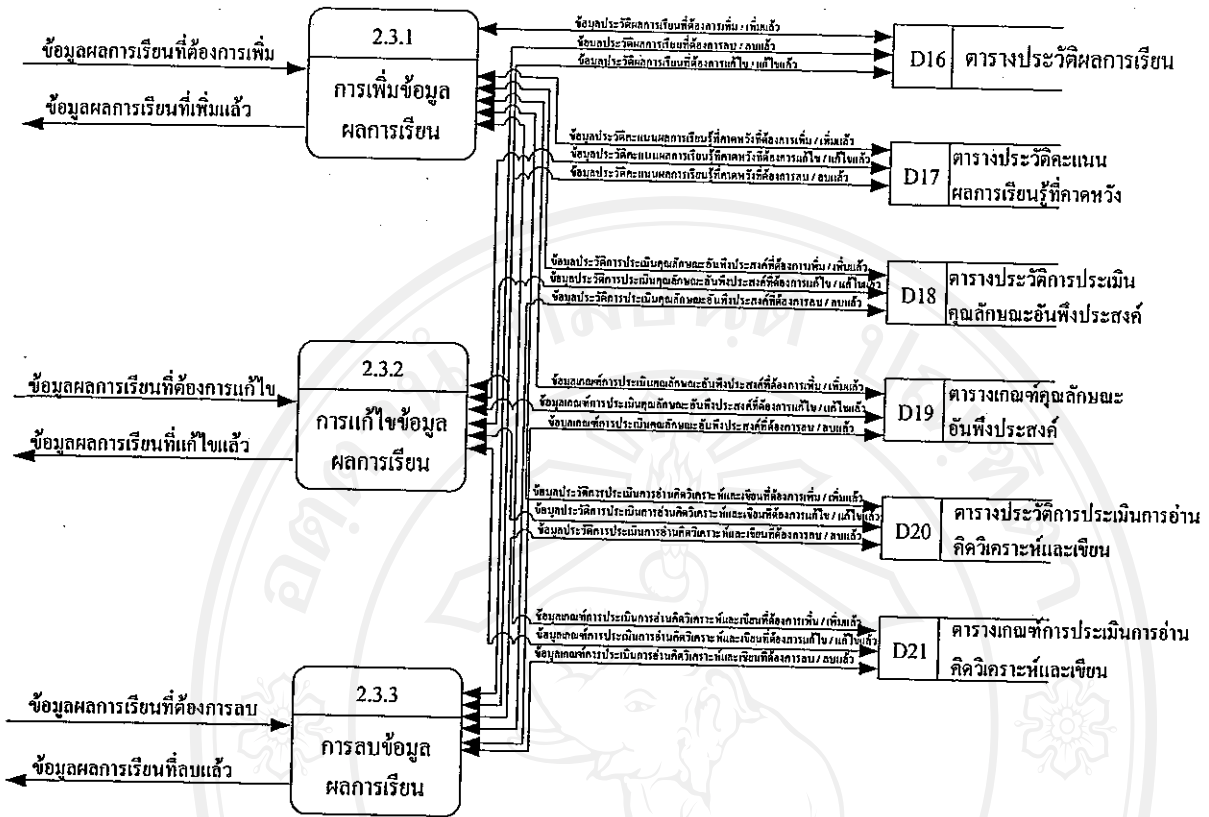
ข้อมูลผลการเรียนที่ต้องการเพิ่ม

ข้อมูลผลการเรียนที่เพิ่มแล้ว

2.3.1

การเพิ่มข้อมูลผลการเรียน

ข้อมูลประวัติผลการเรียนที่ต้องการเพิ่ม / เพิ่มแล้ว

ข้อมูลประวัติผลการเรียนที่ต้องการลบ / ลบแล้ว

ข้อมูลประวัติผลการเรียนที่ต้องการแก้ไข / แก้ไขแล้ว

D16 ตารางประวัติผลการเรียน

ข้อมูลประวัติคะแนนผลการเรียนรู้ที่คาดหวังที่ต้องการเพิ่ม / เพิ่มแล้ว

ข้อมูลประวัติคะแนนผลการเรียนรู้ที่คาดหวังที่ต้องการแก้ไข / แก้ไขแล้ว

ข้อมูลประวัติคะแนนผลการเรียนรู้ที่คาดหวังที่ต้องการลบ / ลบแล้ว

D17 ตารางประวัติคะแนนผลการเรียนรู้ที่คาดหวัง

ข้อมูลประวัติการประเมินคุณลักษณะอันพึงประสงค์ที่ต้องการเพิ่ม / เพิ่มแล้ว

ข้อมูลประวัติการประเมินคุณลักษณะอันพึงประสงค์ที่ต้องการแก้ไข / แก้ไขแล้ว

ข้อมูลประวัติการประเมินคุณลักษณะอันพึงประสงค์ที่ต้องการลบ / ลบแล้ว

D18 ตารางประวัติการประเมินคุณลักษณะอันพึงประสงค์

ข้อมูลผลการเรียนที่ต้องการแก้ไข

ข้อมูลผลการเรียนที่แก้ไขแล้ว

2.3.2

การแก้ไขข้อมูลผลการเรียน

ข้อมูลเกณฑ์การประเมินคุณลักษณะอันพึงประสงค์ที่ต้องการเพิ่ม / เพิ่มแล้ว

ข้อมูลเกณฑ์การประเมินคุณลักษณะอันพึงประสงค์ที่ต้องการแก้ไข / แก้ไขแล้ว

ข้อมูลเกณฑ์การประเมินคุณลักษณะอันพึงประสงค์ที่ต้องการลบ / ลบแล้ว

D19 ตารางเกณฑ์คุณลักษณะอันพึงประสงค์

ข้อมูลประวัติการประเมินการอ่านคิดวิเคราะห์และเขียนที่ต้องการเพิ่ม / เพิ่มแล้ว

ข้อมูลประวัติการประเมินการอ่านคิดวิเคราะห์และเขียนที่ต้องการแก้ไข / แก้ไขแล้ว

ข้อมูลประวัติการประเมินการอ่านคิดวิเคราะห์และเขียนที่ต้องการลบ / ลบแล้ว

D20 ตารางประวัติการประเมินการอ่านคิดวิเคราะห์และเขียน

ข้อมูลเกณฑ์การประเมินการอ่านคิดวิเคราะห์และเขียนที่ต้องการเพิ่ม / เพิ่มแล้ว

ข้อมูลเกณฑ์การประเมินการอ่านคิดวิเคราะห์และเขียนที่ต้องการแก้ไข / แก้ไขแล้ว

ข้อมูลเกณฑ์การประเมินการอ่านคิดวิเคราะห์และเขียนที่ต้องการลบ / ลบแล้ว

D21 ตารางเกณฑ์การประเมินการอ่านคิดวิเคราะห์และเขียน

ข้อมูลผลการเรียนที่ต้องการลบ

ข้อมูลผลการเรียนที่ลบแล้ว

2.3.3

การลบข้อมูลผลการเรียน